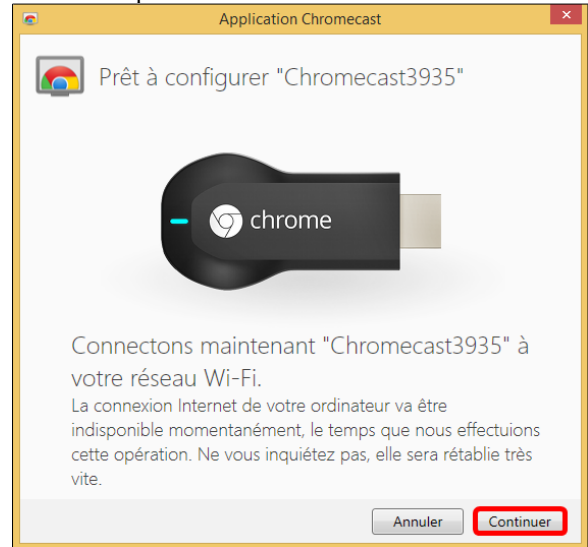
Application Chromecast

Prêt à configurer "Chromecast3935"

chrome

Connectons maintenant "Chromecast3935" à votre réseau Wi-Fi.

La connexion Internet de votre ordinateur va être indisponible momentanément, le temps que nous effectuions cette opération. Ne vous inquiétez pas, elle sera rétablie très vite.

Annuler Continuer